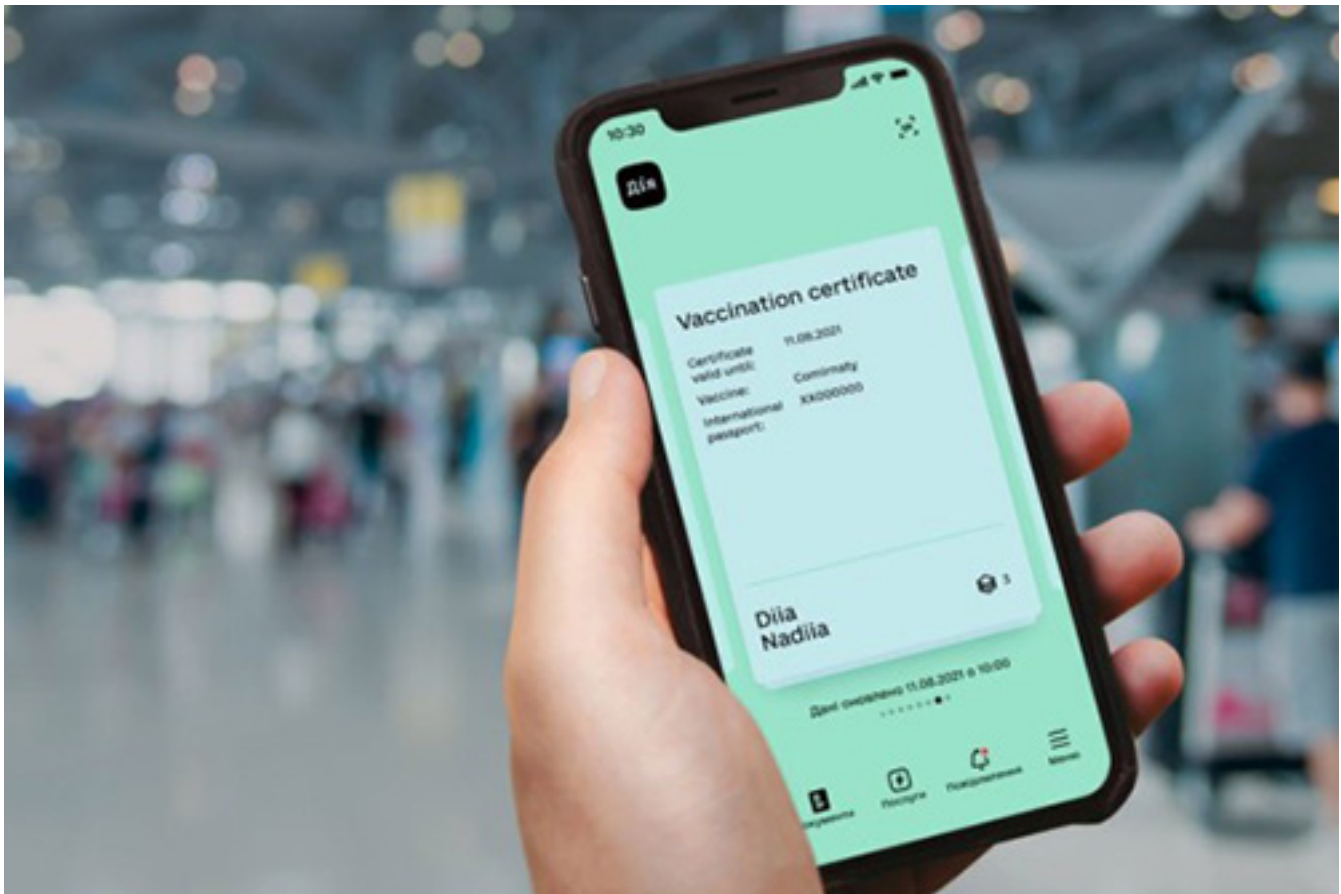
10:30

Дія

Vaccination certificate

Certificate valid until: 11.08.2021

Vaccine: Comirnaty

International passport: XX000000

3

Diia
Nadiia

Дані оновлено 11.08.2021 о 10:00

Документи Послуги Повідомлення Меню